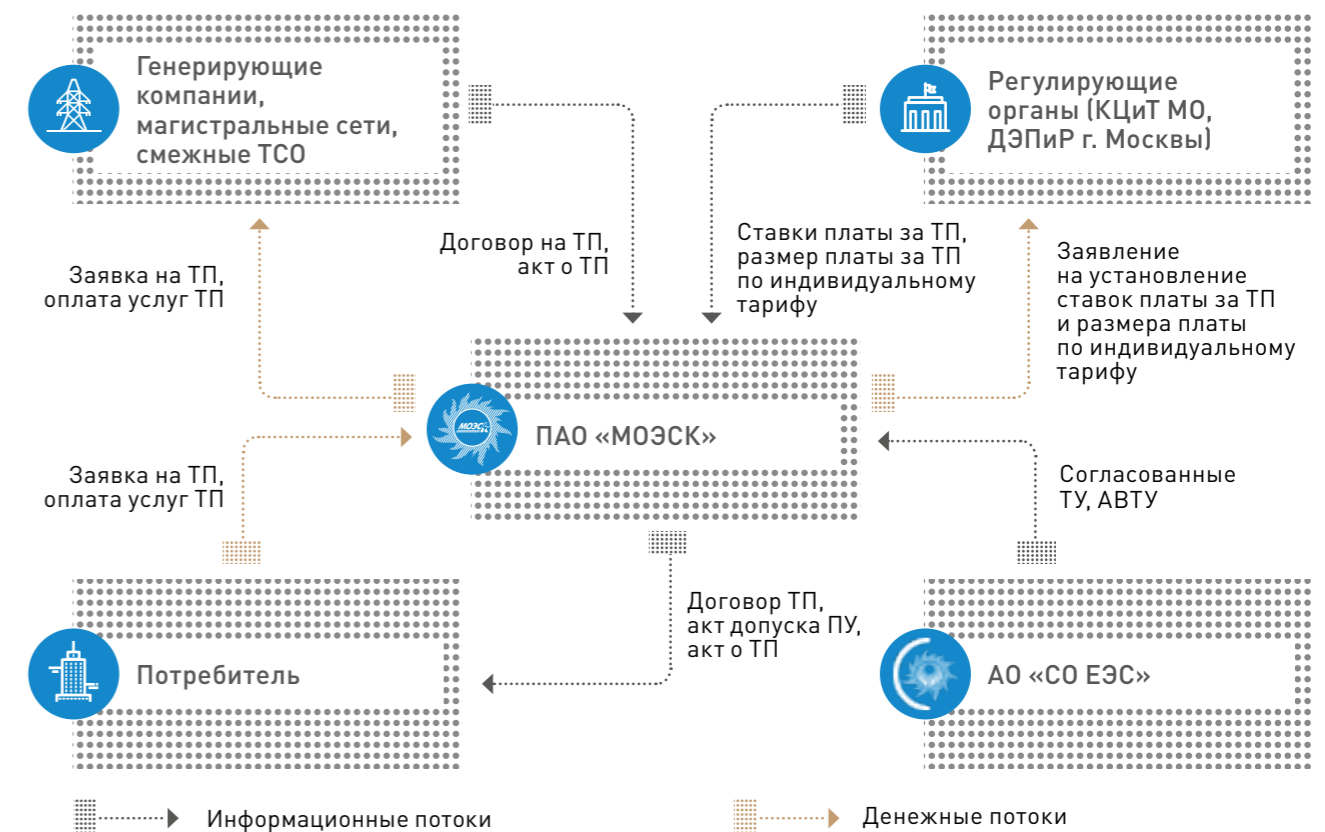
Генерирующие компании, магистральные сети, смежные ТСО

Регулирующие органы (КЦиТ МО, ДЭПиР г. Москвы)

Заявка на ТП, оплата услуг ТП

Договор на ТП, акт о ТП

Ставки платы за ТП, размер платы за ТП по индивидуальному тарифу

Заявление на установление ставок платы за ТП и размера платы по индивидуальному тарифу

МОЭСК

ПАО «МОЭСК»

Заявка на ТП, оплата услуг ТП

Согласованные ТУ, АВТУ

Договор ТП, акт допуска ПУ, акт о ТП

Потребитель

АО «СО ЕЭС»

Информационные потоки

Денежные потоки